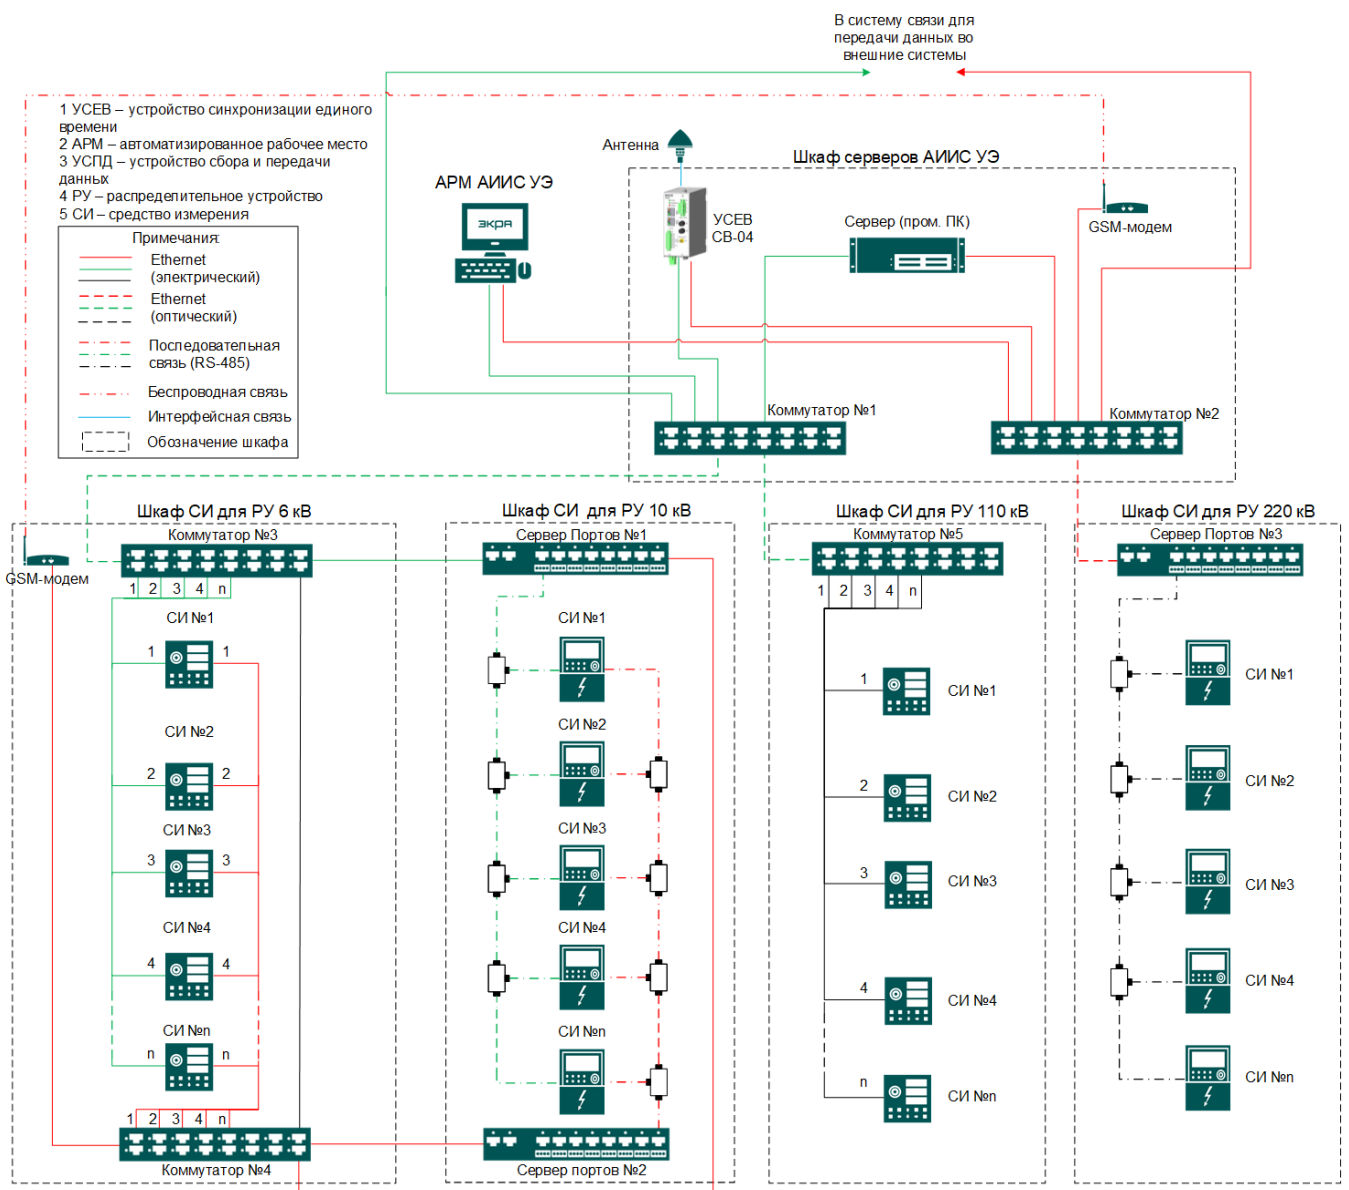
В систему связи для передачи данных во внешние системы

1 УСЕВ – устройство синхронизации единого времени
2 АРМ – автоматизированное рабочее место
3 УСПД – устройство сбора и передачи данных
4 РУ – распределительное устройство
5 СИ – средство измерения

Примечания:
Ethernet (электрический)
Ethernet (оптический)
Последовательная связь (RS-485)
Беспроводная связь
Интерфейсная связь
Обозначение шкафа

Антенна
Шкаф серверов АИИС УЭ
АРМ АИИС УЭ
экра
УСЕВ СВ-04
Сервер (пром. ПК)
GSM-модем
Коммутатор №1
Коммутатор №2

Шкаф СИ для РУ 6 кВ
Коммутатор №3
GSM-модем
1 2 3 4 n
СИ №1
1 1
СИ №2
2 2
СИ №3
3 3
СИ №4
4 4
СИ №n
n n
1 2 3 4 n
Коммутатор №4

Шкаф СИ для РУ 10 кВ
Сервер Портов №1
СИ №1
СИ №2
СИ №3
СИ №4
СИ №n
Сервер портов №2

Шкаф СИ для РУ 110 кВ
Коммутатор №5
1 2 3 4 n
1 СИ №1
2 СИ №2
3 СИ №3
4 СИ №4
n СИ №n

Шкаф СИ для РУ 220 кВ
Сервер Портов №3
СИ №1
СИ №2
СИ №3
СИ №4
СИ №n